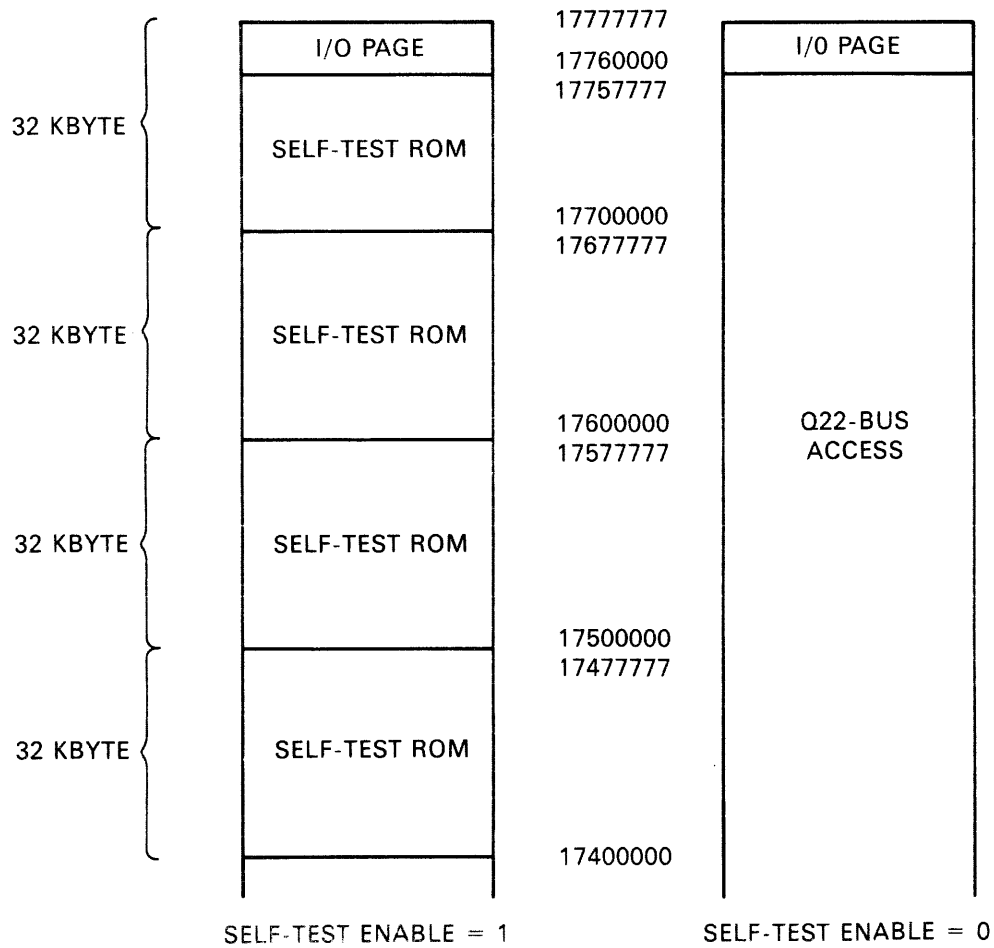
32 KBYTE

I/O PAGE

SELF-TEST ROM

32 KBYTE

SELF-TEST ROM

32 KBYTE

SELF-TEST ROM

32 KBYTE

SELF-TEST ROM

17777777
17760000
17757777

17700000
17677777

17600000
17577777

17500000
17477777

17400000

I/O PAGE

Q22-BUS
ACCESS

SELF-TEST ENABLE = 1

SELF-TEST ENABLE = 0